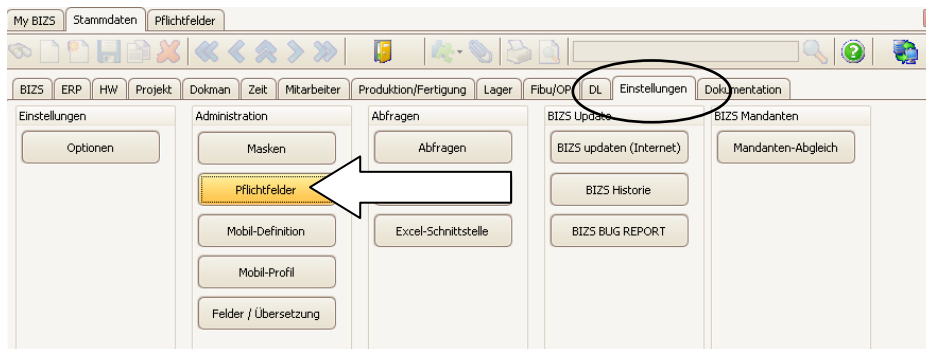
My BIZS | Stammdaten | Pflichtfelder

BIZS | ERP | HW | Projekt | Dokman | Zeit | Mitarbeiter | Produktion/Fertigung | Lager | Fibu/OP | DL | Einstellungen | Dokumentation

Einstellungen
Optionen

Administration
Masken
Pflichtfelder
Mobil-Definition
Mobil-Profil
Felder / Übersetzung

Abfragen
Abfragen
Excel-Schnittstelle

BIZS Update
BIZS updaten (Internet)
BIZS Historie
BIZS BUG REPORT

BIZS Mandanten
Mandanten-Abgleich